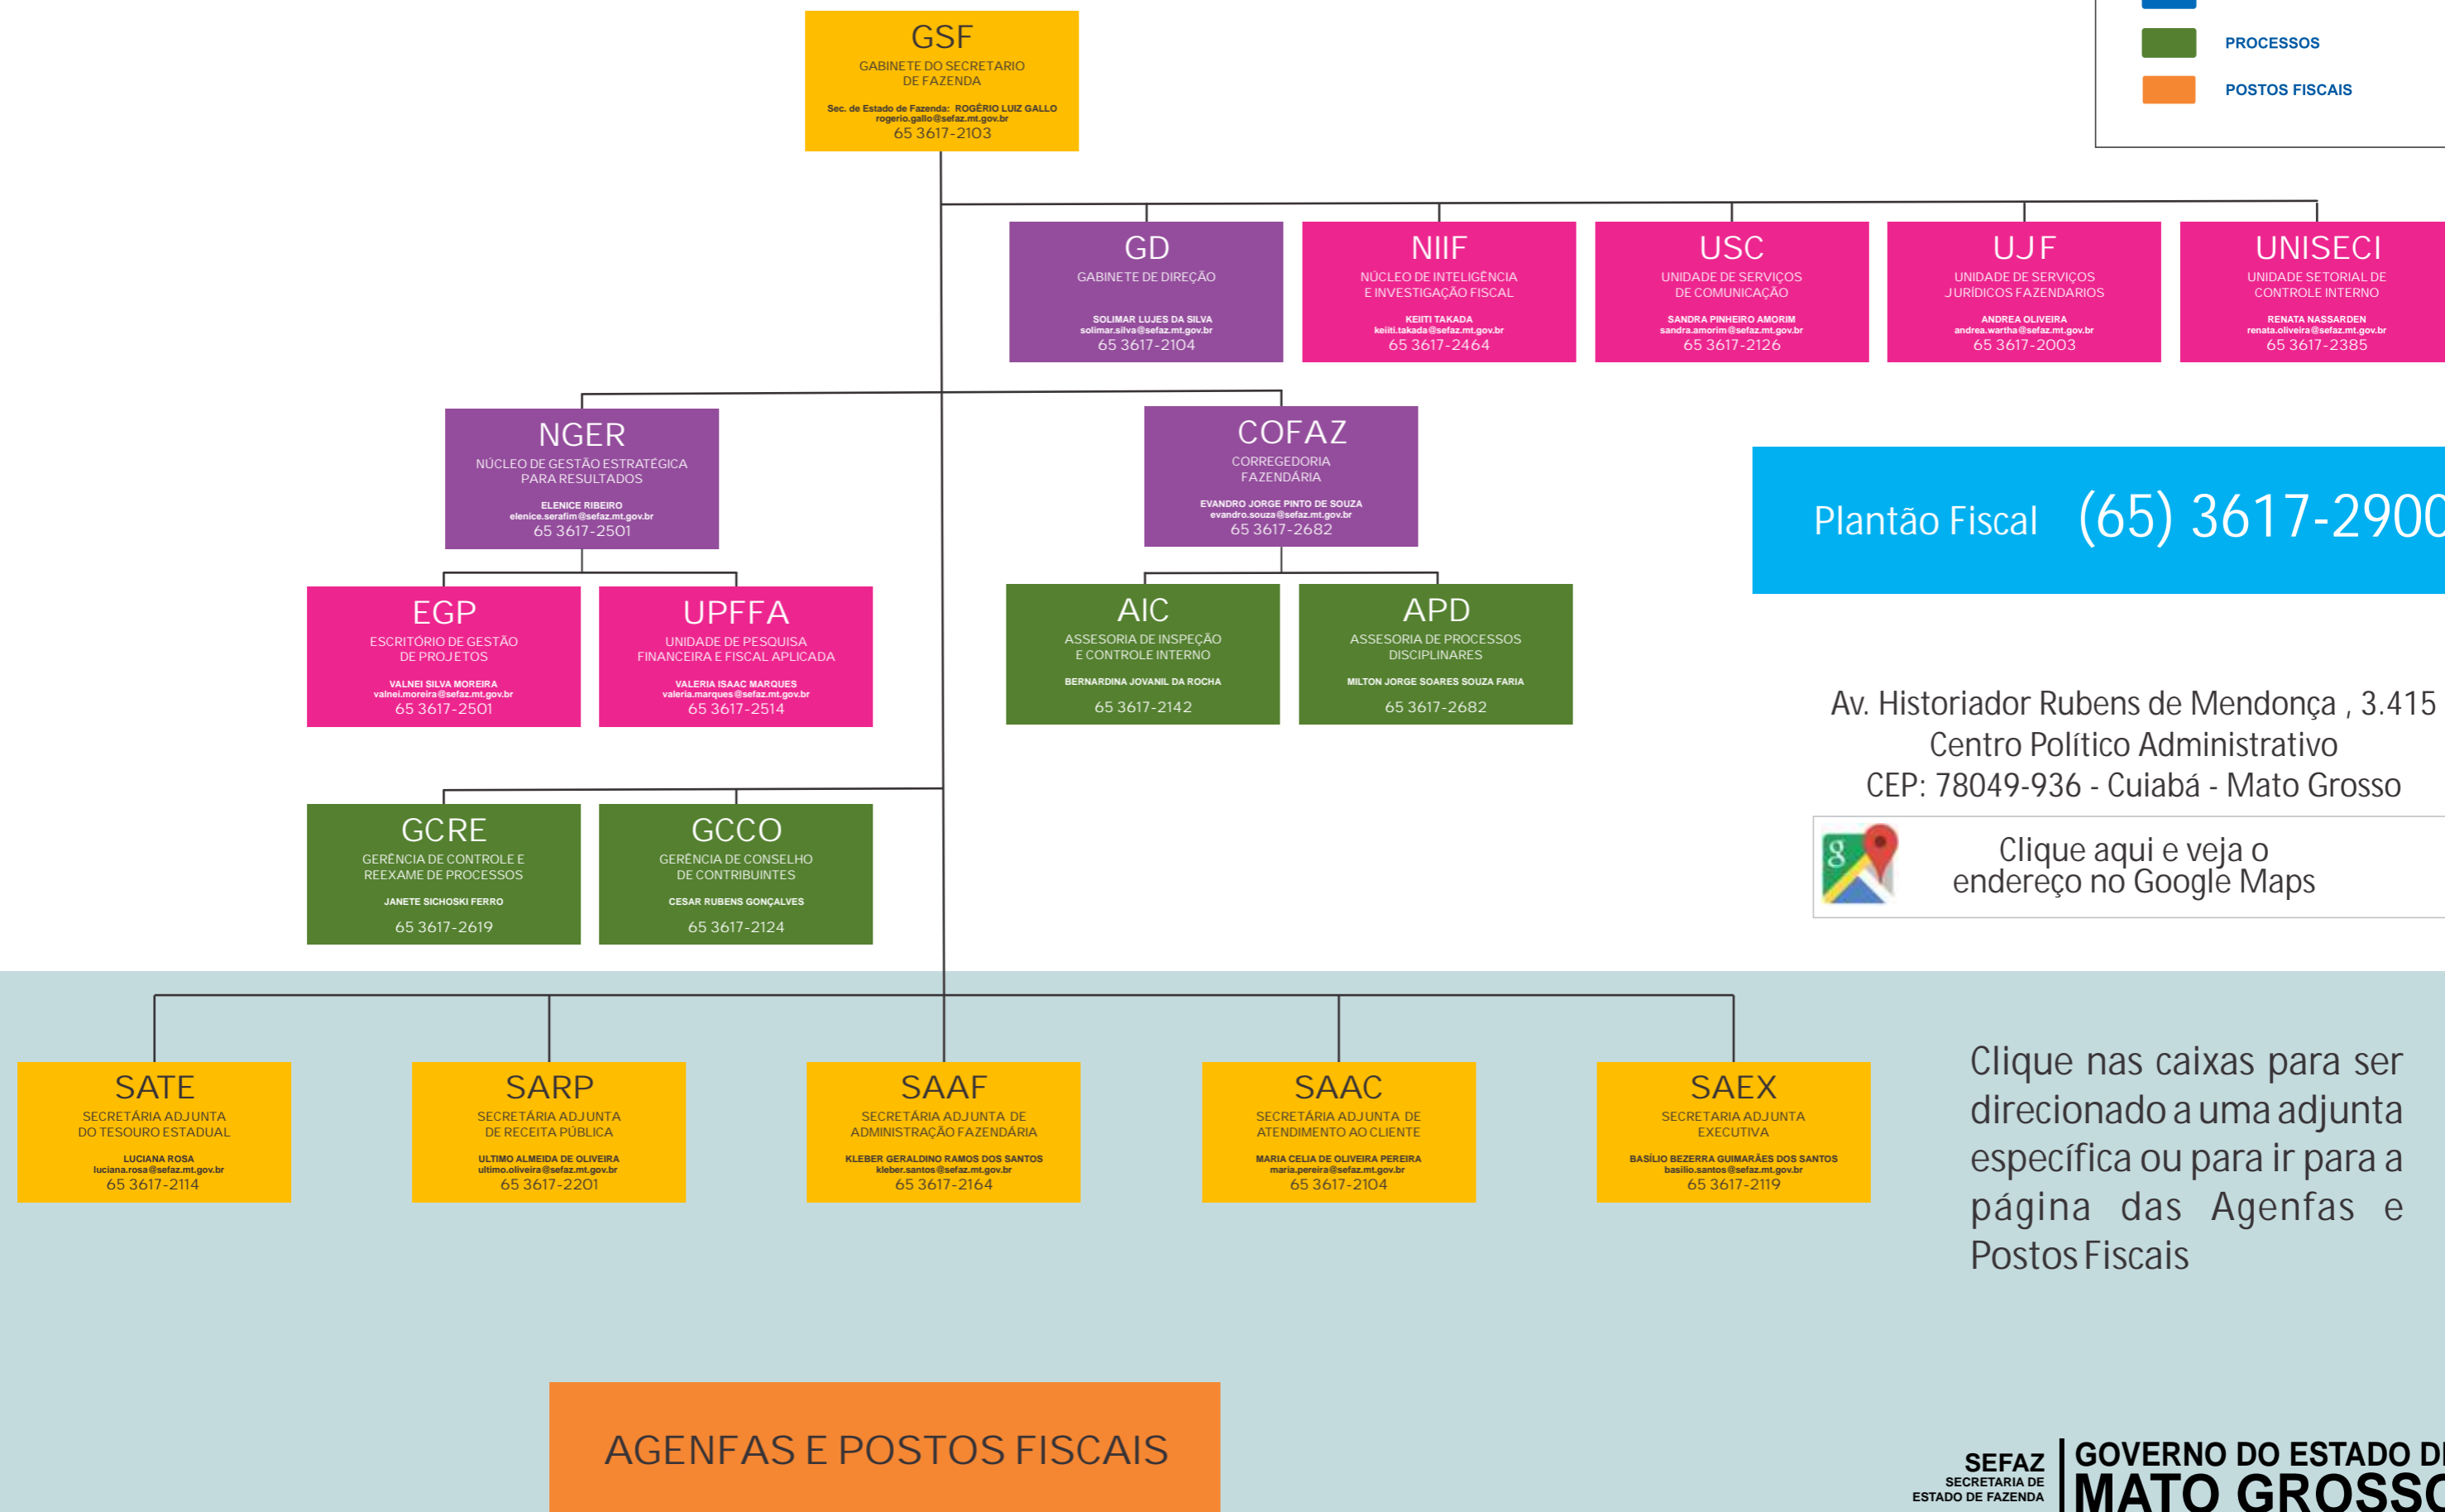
PROCESSOS
POSTOS FISCAIS

GSF
GABINETE DO SECRETARIO DE FAZENDA
Sec. de Estado de Fazenda: ROGÉRIO LUIZ GALLO
rogerio.gallo@sefaz.mt.gov.br
65 3617-2103

GD
GABINETE DE DIREÇÃO
SOLIMAR LUJES DA SILVA
solimar.silva@sefaz.mt.gov.br
65 3617-2104

NIIF
NÚCLEO DE INTELIGÊNCIA E INVESTIGAÇÃO FISCAL
KEIITI TAKADA
keiiti.takada@sefaz.mt.gov.br
65 3617-2464

USC
UNIDADE DE SERVIÇOS DE COMUNICAÇÃO
SANDRA PINHEIRO AMORIM
sandra.amorim@sefaz.mt.gov.br
65 3617-2126

UJF
UNIDADE DE SERVIÇOS JURÍDICOS FAZENDARIOS
ANDREA OLIVEIRA
andrea.wartha@sefaz.mt.gov.br
65 3617-2003

UNISECI
UNIDADE SETORIAL DE CONTROLE INTERNO
RENATA NASSARDEN
renata.oliveira@sefaz.mt.gov.br
65 3617-2385

NGER
NÚCLEO DE GESTÃO ESTRATÉGICA PARA RESULTADOS
ELENICE RIBEIRO
elenice.serafim@sefaz.mt.gov.br
65 3617-2501

COFAZ
CORREGEDORIA FAZENDÁRIA
EVANDRO JORGE PINTO DE SOUZA
evandro.souza@sefaz.mt.gov.br
65 3617-2682

Plantão Fiscal (65) 3617-2900

EGP
ESCRITÓRIO DE GESTÃO DE PROJETOS
VALNEI SILVA MOREIRA
valnei.moreira@sefaz.mt.gov.br
65 3617-2501

UPFFA
UNIDADE DE PESQUISA FINANCEIRA E FISCAL APLICADA
VALERIA ISAAC MARQUES
valeria.marques@sefaz.mt.gov.br
65 3617-2514

AIC
ASSESORIA DE INSPEÇÃO E CONTROLE INTERNO
BERNARDINA JOVANIL DA ROCHA
65 3617-2142

APD
ASSESORIA DE PROCESSOS DISCIPLINARES
MILTON JORGE SOARES SOUZA FARIA
65 3617-2682

Av. Historiador Rubens de Mendonça , 3.415
Centro Político Administrativo
CEP: 78049-936 - Cuiabá - Mato Grosso

Clique aqui e veja o endereço no Google Maps

GCRE
GERÊNCIA DE CONTROLE E REEXAME DE PROCESSOS
JANETE SICHOSKI FERRO
65 3617-2619

GCCO
GERÊNCIA DE CONSELHO DE CONTRIBUINTES
CESAR RUBENS GONÇALVES
65 3617-2124

SATE
SECRETÁRIA ADJUNTA DO TESOURO ESTADUAL
LUCIANA ROSA
luciana.rosa@sefaz.mt.gov.br
65 3617-2114

SARP
SECRETÁRIA ADJUNTA DE RECEITA PÚBLICA
ULTIMO ALMEIDA DE OLIVEIRA
ultimo.oliveira@sefaz.mt.gov.br
65 3617-2201

SAAF
SECRETÁRIA ADJUNTA DE ADMINISTRAÇÃO FAZENDÁRIA
KLEBER GERALDINO RAMOS DOS SANTOS
kleber.santos@sefaz.mt.gov.br
65 3617-2164

SAAC
SECRETÁRIA ADJUNTA DE ATENDIMENTO AO CLIENTE
MARIA CELIA DE OLIVEIRA PEREIRA
maria.pereira@sefaz.mt.gov.br
65 3617-2104

SAEX
SECRETARIA ADJUNTA EXECUTIVA
BASÍLIO BEZERRA GUIMARÃES DOS SANTOS
basilio.santos@sefaz.mt.gov.br
65 3617-2119

Clique nas caixas para ser direcionado a uma adjunta específica ou para ir para a página das Agenfas e Postos Fiscais

AGENFAS E POSTOS FISCAIS

SEFAZ
SECRETARIA DE ESTADO DE FAZENDA
GOVERNO DO ESTADO DE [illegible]
MATO GROSSO